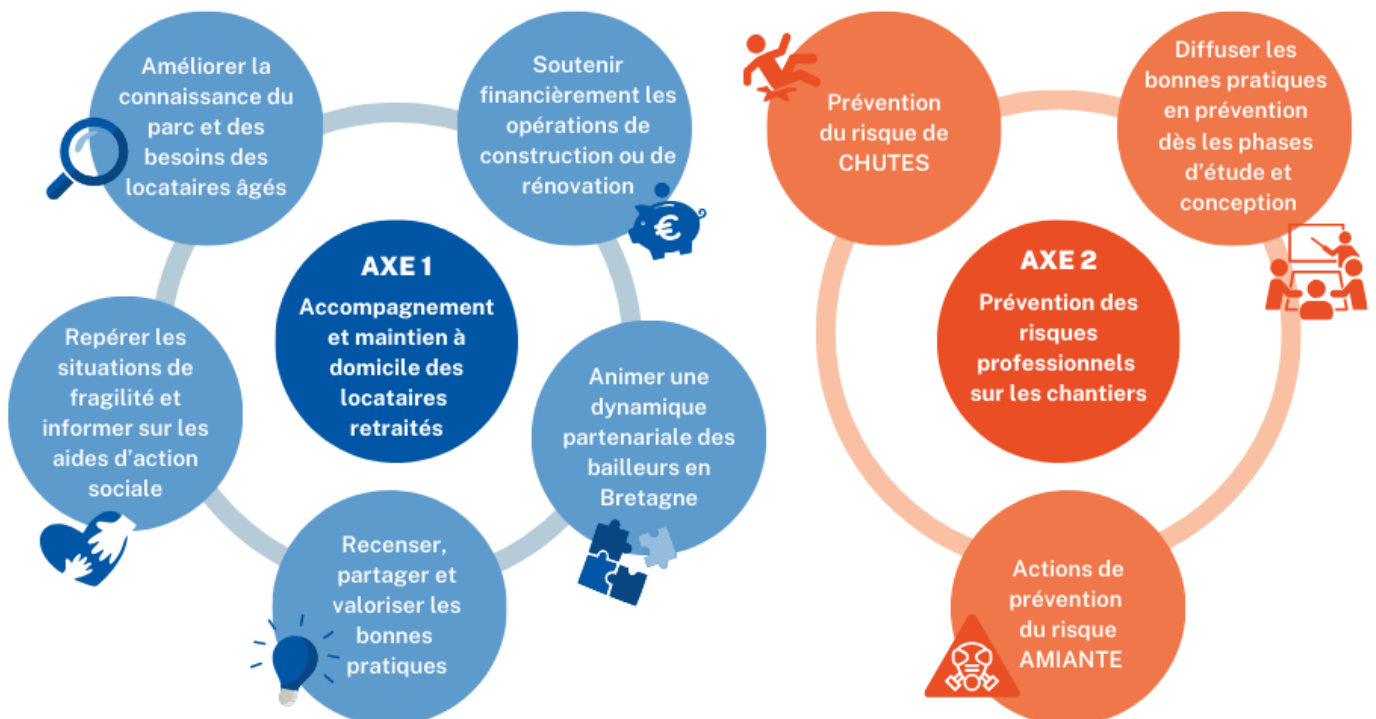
Améliorer la connaissance du parc et des besoins des locataires âgés

Soutenir financièrement les opérations de construction ou de rénovation

€

AXE 1

Accompagnement et maintien à domicile des locataires retraités

Repérer les situations de fragilité et informer sur les aides d'action sociale

Animer une dynamique partenariale des bailleurs en Bretagne

Recenser, partager et valoriser les bonnes pratiques

Prévention du risque de CHUTES

Diffuser les bonnes pratiques en prévention dès les phases d'étude et conception

AXE 2

Prévention des risques professionnels sur les chantiers

Actions de prévention du risque AMIANTE